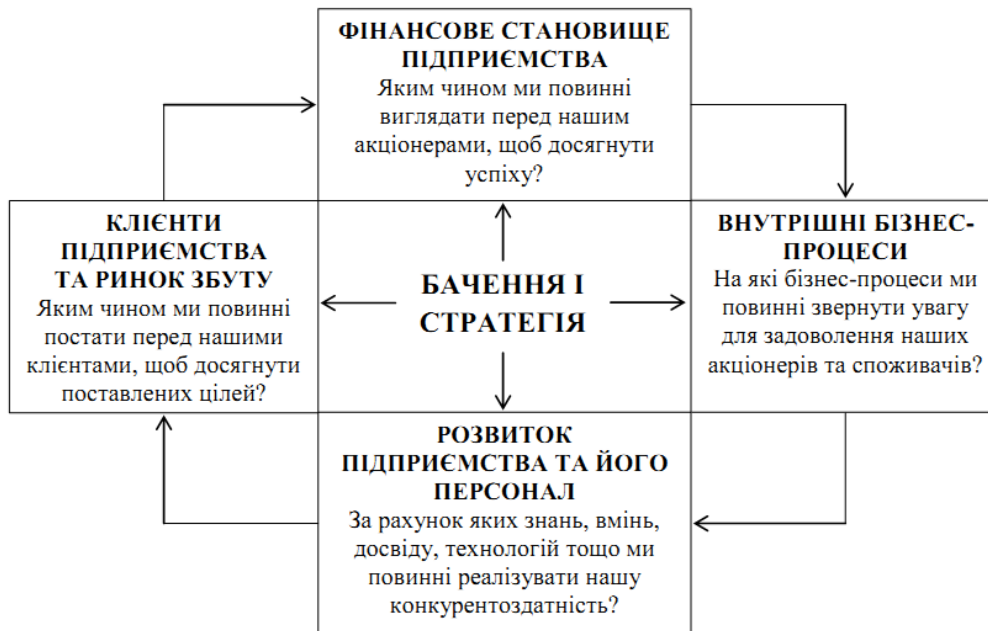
ФІНАНСОВЕ СТАНОВИЩЕ ПІДПРИЄМСТВА
Яким чином ми повинні виглядати перед нашим акціонерами, щоб досягнути успіху?

КЛІЄНТИ ПІДПРИЄМСТВА ТА РИНОК ЗБУТУ
Яким чином ми повинні постати перед нашими клієнтами, щоб досягнути поставлених цілей?

БАЧЕННЯ І СТРАТЕГІЯ

ВНУТРІШНІ БІЗНЕС-ПРОЦЕСИ
На які бізнес-процеси ми повинні звернути увагу для задоволення наших акціонерів та споживачів?

РОЗВИТОК ПІДПРИЄМСТВА ТА ЙОГО ПЕРСОНАЛ
За рахунок яких знань, вмінь, досвіду, технологій тощо ми повинні реалізувати нашу конкурентоздатність?